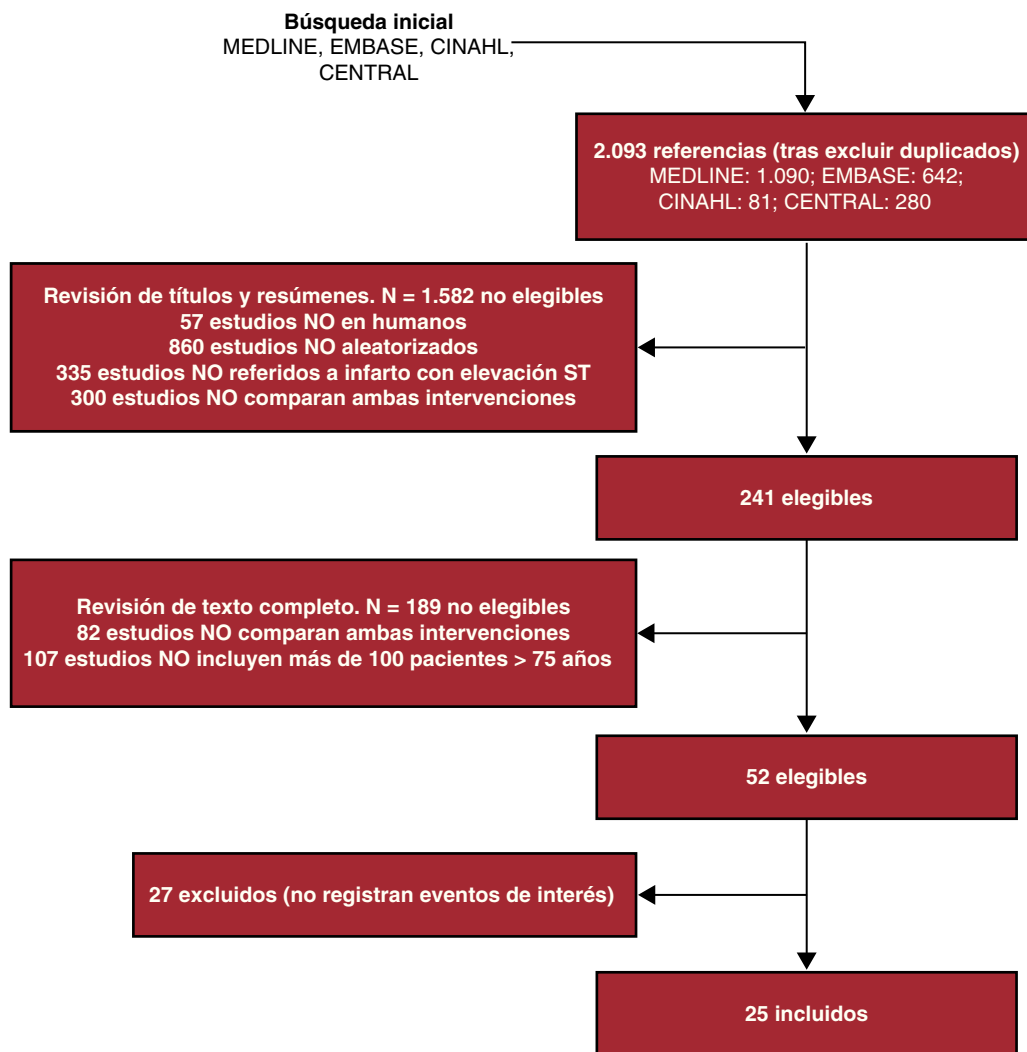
Búsqueda inicial
MEDLINE, EMBASE, CINAHL, CENTRAL

2.093 referencias (tras excluir duplicados)
MEDLINE: 1.090; EMBASE: 642; CINAHL: 81; CENTRAL: 280

Revisión de títulos y resúmenes. N = 1.582 no elegibles
57 estudios NO en humanos
860 estudios NO aleatorizados
335 estudios NO referidos a infarto con elevación ST
300 estudios NO comparan ambas intervenciones

241 elegibles

Revisión de texto completo. N = 189 no elegibles
82 estudios NO comparan ambas intervenciones
107 estudios NO incluyen más de 100 pacientes > 75 años

52 elegibles

27 excluidos (no registran eventos de interés)

25 incluidos